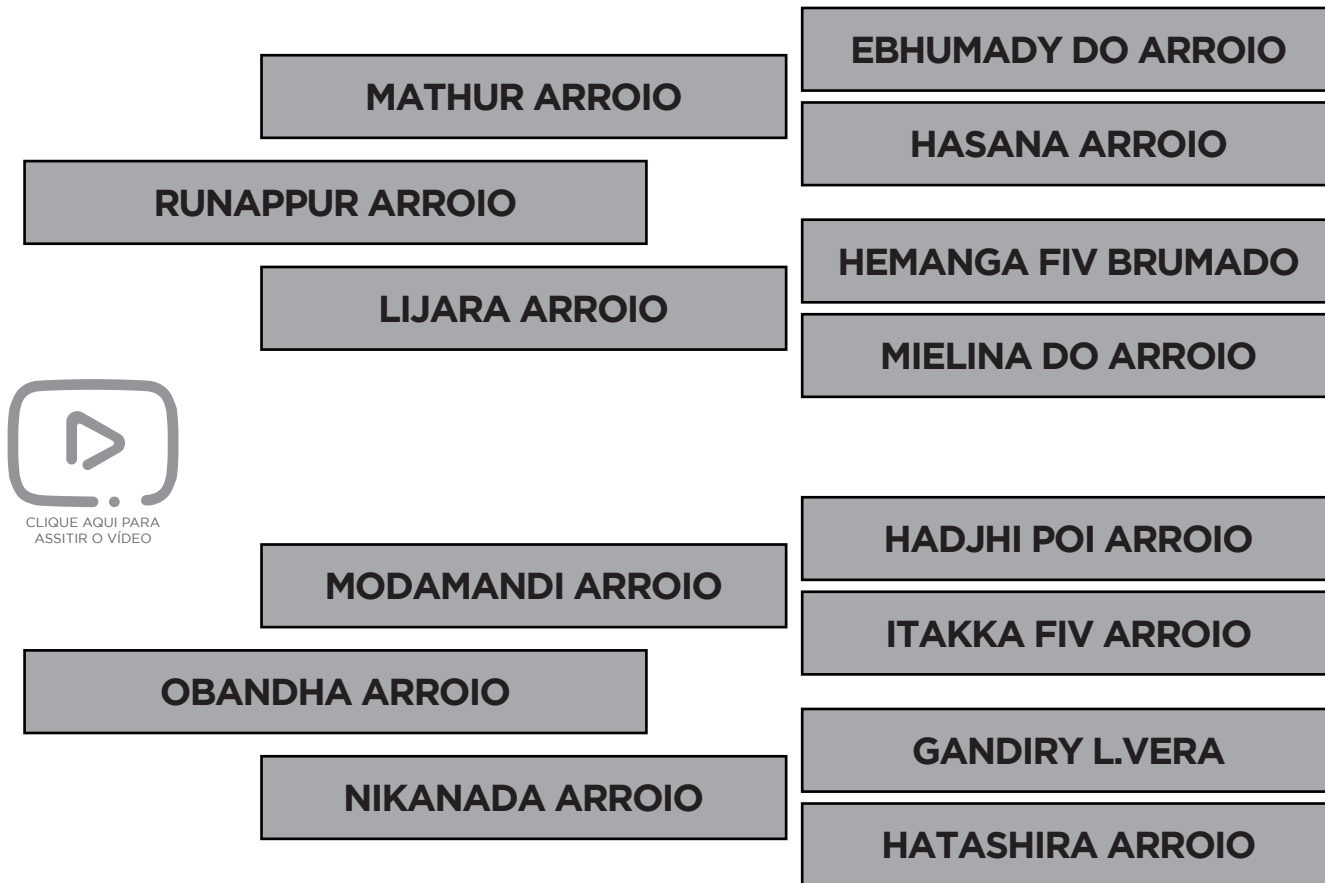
EBHUMADY DO ARROIO

MATHUR ARROIO

HASANA ARROIO

RUNAPPUR ARROIO

HEMANGA FIV BRUMADO

LIJARA ARROIO

MIELINA DO ARROIO

CLIQUE AQUI PARA ASSITIR O VÍDEO

HADJHI POI ARROIO

MODAMANDI ARROIO

ITAKKA FIV ARROIO

OBANDHA ARROIO

GANDIRY L.VERA

NIKANADA ARROIO

HATASHIRA ARROIO